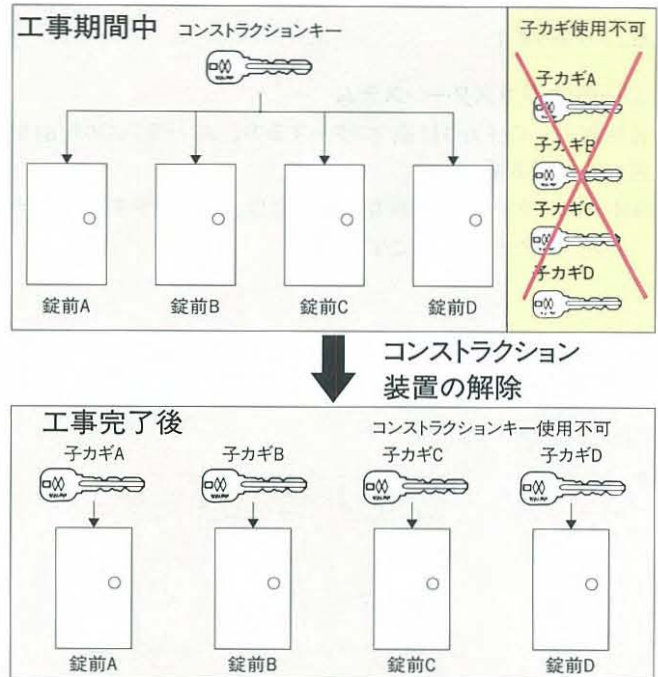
工事期間中 コンストラクションキー

錠前A 錠前B 錠前C 錠前D

子カギ使用不可
子カギA
子カギB
子カギC
子カギD

コンストラクション装置の解除

工事完了後 コンストラクションキー使用不可
子カギA 子カギB 子カギC 子カギD

錠前A 錠前B 錠前C 錠前D